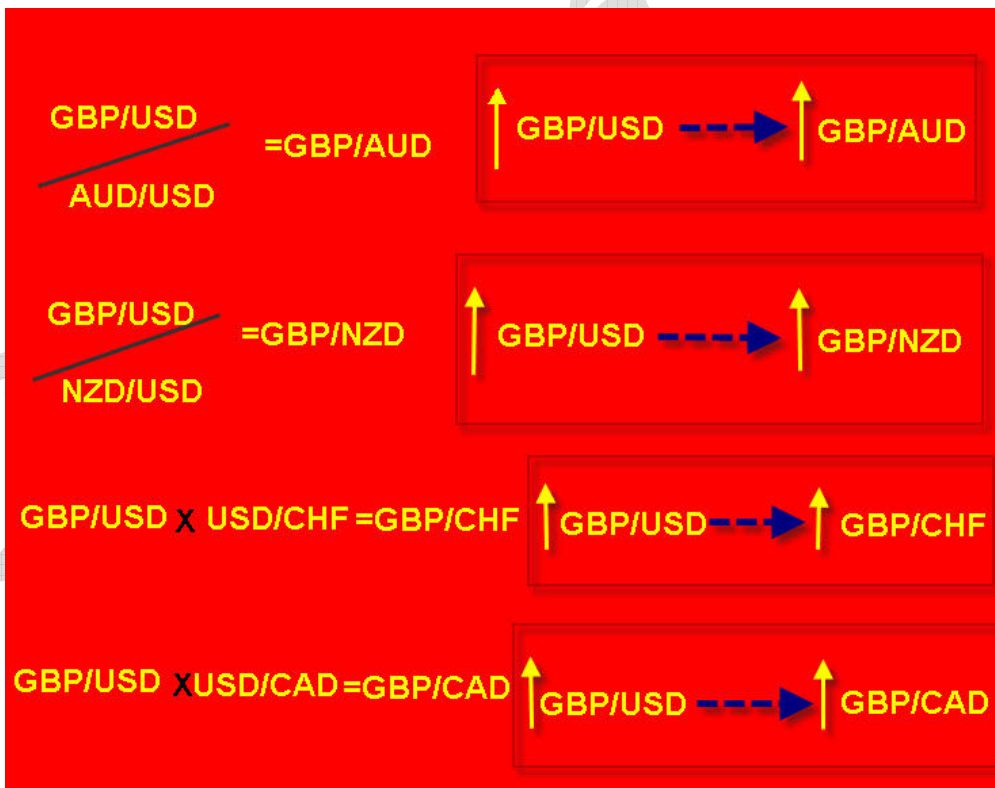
$\frac{GBP/USD}{AUD/USD}$ =GBP/AUD

↑ GBP/USD → ↑ GBP/AUD

$\frac{GBP/USD}{NZD/USD}$ =GBP/NZD

↑ GBP/USD → ↑ GBP/NZD

GBP/USD X USD/CHF =GBP/CHF

↑ GBP/USD → ↑ GBP/CHF

GBP/USD X USD/CAD =GBP/CAD

↑ GBP/USD → ↑ GBP/CAD